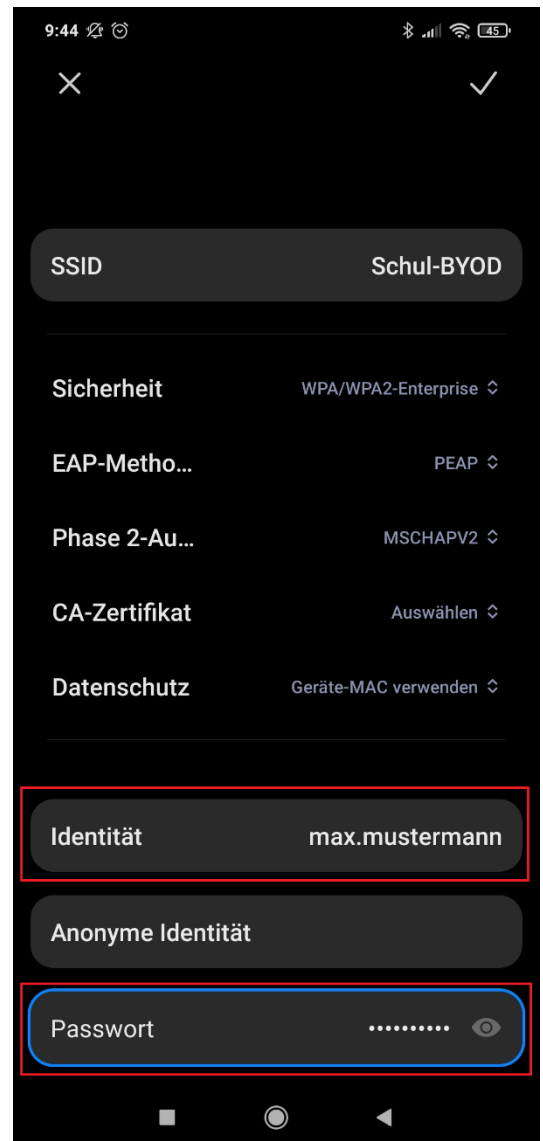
9:44

45

×

✓

SSID

Schul-BYOD

Sicherheit

WPA/WPA2-Enterprise

EAP-Metho…

PEAP

Phase 2-Au…

MSCHAPV2

CA-Zertifikat

Auswählen

Datenschutz

Geräte-MAC verwenden

Identität

max.mustermann

Anonyme Identität

Passwort

••••••••••